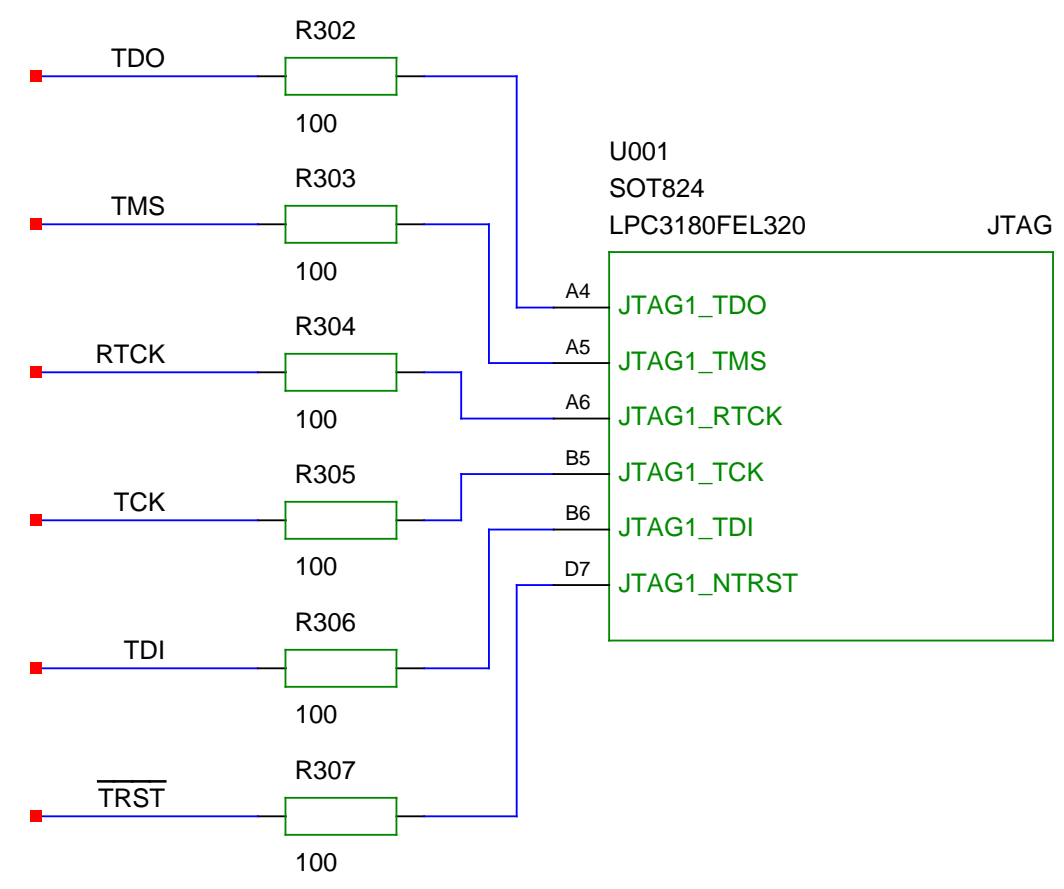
R302

TDO

100

U001

SOT824

LPC3180FEL320

JTAG

R303

TMS

100

A4 JTAG1_TDO

A5 JTAG1_TMS

A6 JTAG1_RTCK

B5 JTAG1_TCK

B6 JTAG1_TDI

D7 JTAG1_NTRST

R304

RTCK

100

R305

TCK

100

R306

TDI

100

R307

$\overline{TRST}$

100